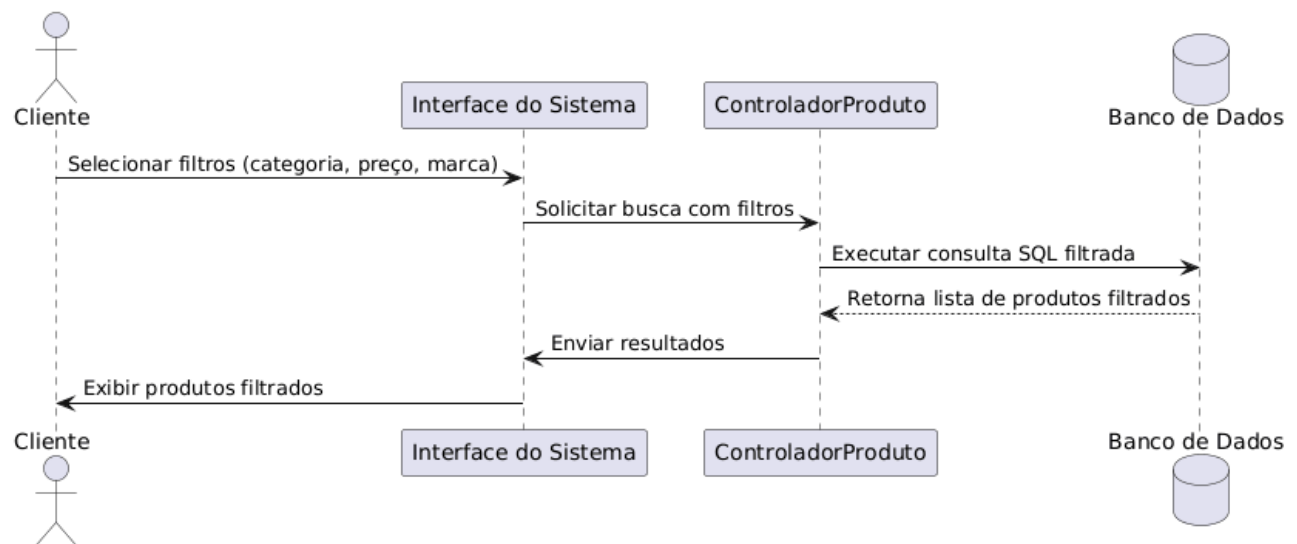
Cliente

Interface do Sistema

ControladorProduto

Banco de Dados

Selecionar filtros (categoria, preço, marca)

Solicitar busca com filtros

Executar consulta SQL filtrada

Retorna lista de produtos filtrados

Enviar resultados

Exibir produtos filtrados

Cliente

Interface do Sistema

ControladorProduto

Banco de Dados